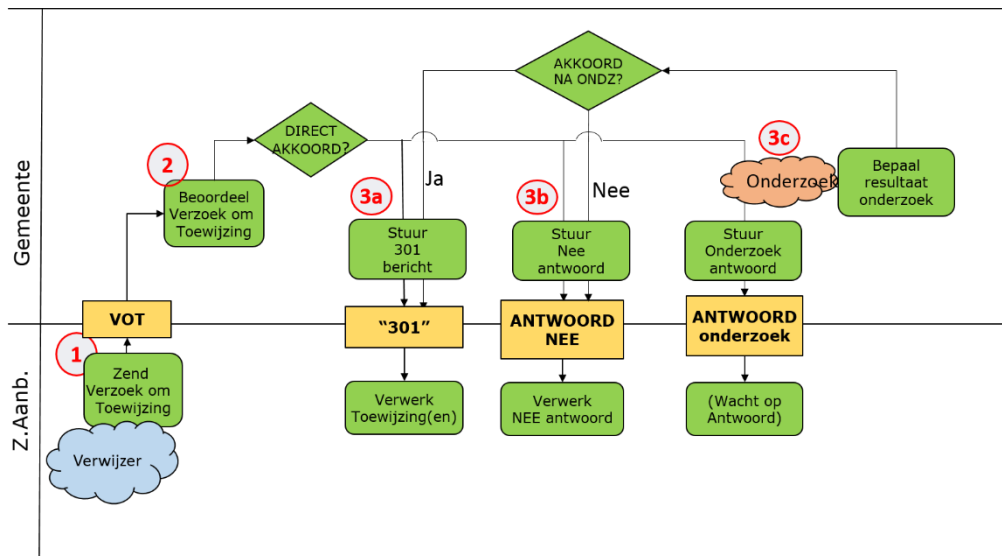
Gemeente

Z.Aanb.

AKKOORD NA ONDZ?

DIRECT AKKOORD?

2

Beoordeel Verzoek om Toewijzing

Ja

Nee

3a

3b

3c

Onderzoek

Bepaal resultaat onderzoek

Stuur 301 bericht

Stuur Nee antwoord

Stuur Onderzoek antwoord

VOT

"301"

ANTWOORD NEE

ANTWOORD onderzoek

1

Zend Verzoek om Toewijzing

Verwerk Toewijzing(en)

Verwerk NEE antwoord

(Wacht op Antwoord)

Verwijzer